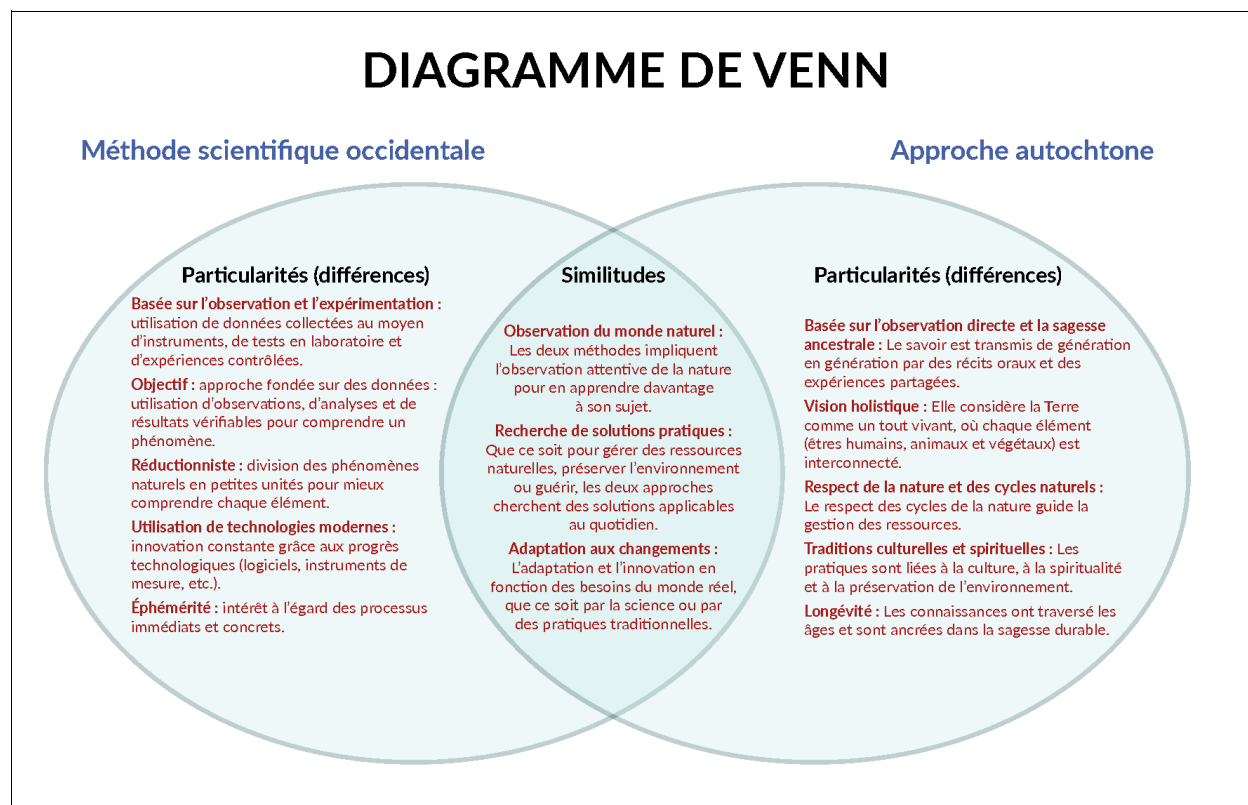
DIAGRAMME DE VENN

Méthode scientifique occidentale

Approche autochtone

Particularités (différences)

Basée sur l'observation et l'expérimentation : utilisation de données collectées au moyen d'instruments, de tests en laboratoire et d'expériences contrôlées.

Objectif : approche fondée sur des données : utilisation d'observations, d'analyses et de résultats vérifiables pour comprendre un phénomène.

Réductionniste : division des phénomènes naturels en petites unités pour mieux comprendre chaque élément.

Utilisation de technologies modernes : innovation constante grâce aux progrès technologiques (logiciels, instruments de mesure, etc.).

Éphémérité : intérêt à l'égard des processus immédiats et concrets.

Similitudes

Observation du monde naturel : Les deux méthodes impliquent l'observation attentive de la nature pour en apprendre davantage à son sujet.

Recherche de solutions pratiques : Que ce soit pour gérer des ressources naturelles, préserver l'environnement ou guérir, les deux approches cherchent des solutions applicables au quotidien.

Adaptation aux changements : L'adaptation et l'innovation en fonction des besoins du monde réel, que ce soit par la science ou par des pratiques traditionnelles.

Particularités (différences)

Basée sur l'observation directe et la sagesse ancestrale : Le savoir est transmis de génération en génération par des récits oraux et des expériences partagées.

Vision holistique : Elle considère la Terre comme un tout vivant, où chaque élément (êtres humains, animaux et végétaux) est interconnecté.

Respect de la nature et des cycles naturels : Le respect des cycles de la nature guide la gestion des ressources.

Traditions culturelles et spirituelles : Les pratiques sont liées à la culture, à la spiritualité et à la préservation de l'environnement.

Longévité : Les connaissances ont traversé les âges et sont ancrées dans la sagesse durable.